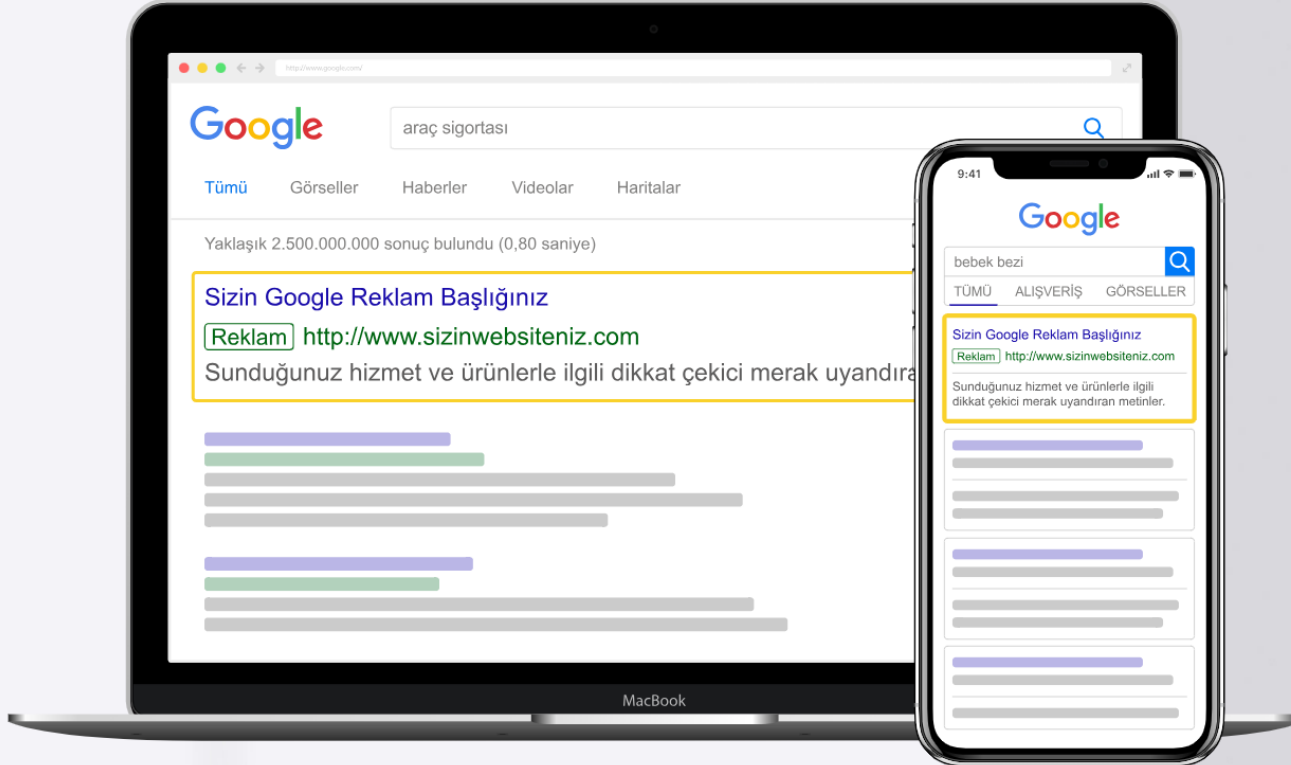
http://www.google.com/

Google

araç sigortası

Tümü Görseller Haberler Videolar Haritalar

Yaklaşık 2.500.000.000 sonuç bulundu (0,80 saniye)

Sizin Google Reklam Başlığınız

Reklam http://www.sizinwebsiteniz.com

Sunduğunuz hizmet ve ürünlerle ilgili dikkat çekici merak uyandıra

MacBook

9:41

Google

bebek bezi

TÜMÜ ALIŞVERİŞ GÖRSELLER

Sizin Google Reklam Başlığınız

Reklam http://www.sizinwebsiteniz.com

Sunduğunuz hizmet ve ürünlerle ilgili dikkat çekici merak uyandıran metinler.